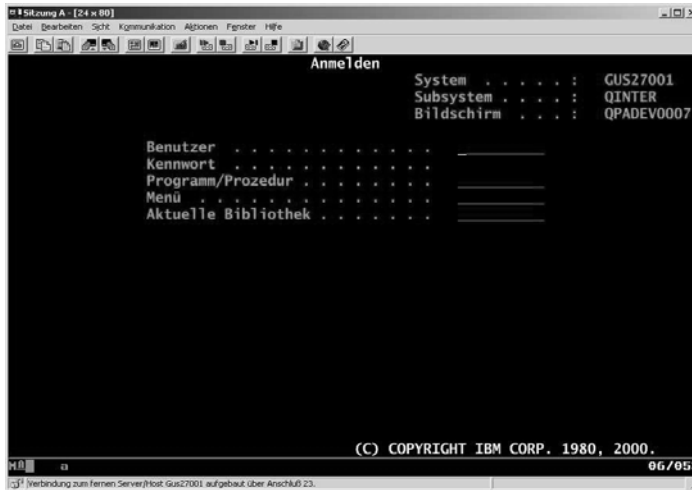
Sitzung A - [24 x 80]

Datei Bearbeiten Sicht Kommunikation Aktionen Fenster Hilfe

Anmelden

System . . . . . : GUS27001
Subsystem . . . . : QINTER
Bildschirm . . . : QPADEV0007

Benutzer . . . . . . . . . . .
Kennwort . . . . . . . . . . .
Programm/Prozedur . . . . . . .
Menü . . . . . . . . . . . . .
Aktuelle Bibliothek . . . . . .

(C) COPYRIGHT IBM CORP. 1980, 2000.

MA a 06/05

Verbindung zum fernen Server/Host Gus27001 aufgebaut über Anschluß 23.